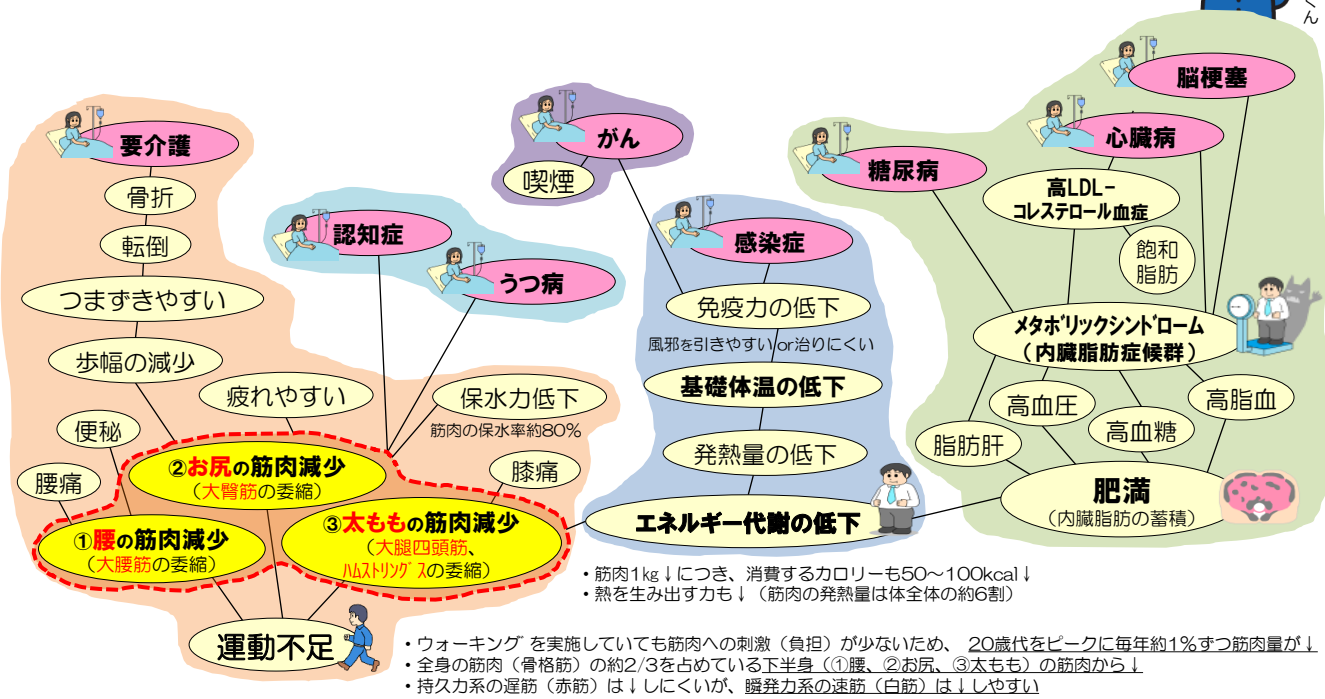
要介護

骨折

転倒

つまずきやすい

歩幅の減少

疲れやすい

便秘

腰痛

認知症

うつ病

がん

喫煙

感染症

免疫力の低下

風邪を引きやすい or 治りにくい

基礎体温の低下

発熱量の低下

エネルギー代謝の低下

保水力低下

筋肉の保水率約80%

膝痛

②お尻の筋肉減少
（大臀筋の委縮）

①腰の筋肉減少
（大腰筋の委縮）

③太ももの筋肉減少
（大腿四頭筋、ハムストリングスの委縮）

運動不足

脳梗塞

心臓病

糖尿病

高LDL－コレステロール血症

飽和脂肪

メタボリックシンドローム
（内臓脂肪症候群）

高血圧

高脂血

高血糖

脂肪肝

肥満
（内臓脂肪の蓄積）

・筋肉1kg↓につき、消費するカロリーも50～100kcal↓
・熱を生み出す力も↓（筋肉の発熱量は体全体の約6割）

・ウォーキング を実施していても筋肉への刺激（負担）が少ないため、 20歳代をピークに毎年約1%ずつ筋肉量が↓
・全身の筋肉（骨格筋）の約2/3を占めている下半身（①腰、②お尻、③太もも）の筋肉から↓
・持久力系の遅筋（赤筋）は↓しにくいが、瞬発力系の速筋（白筋）は↓しやすい